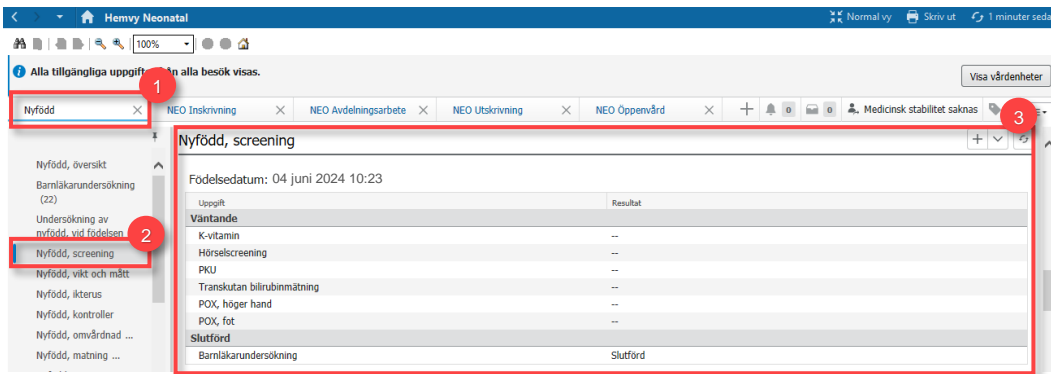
Hemvy Neonatal

Normal vy   Skriv ut   1 minuter seda

100%

Alla tillgängliga uppgift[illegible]ån alla besök visas.

Visa vårdenheter

1

Nyfödd ×

NEO Inskrivning × NEO Avdelningsarbete × NEO Utskrivning × NEO Öppenvård × + 0 0 Medicinsk stabilitet saknas

3

Nyfödd, översikt
Barnläkarundersökning (22)
Undersökning av nyfödd, vid födelsen
Nyfödd, screening
Nyfödd, vikt och mått
Nyfödd, ikterus
Nyfödd, kontroller
Nyfödd, omvårdnad ...
Nyfödd, matning ...

2

Nyfödd, screening

Födelsedatum: 04 juni 2024 10:23

| Uppgift | Resultat |
|---|---|
| **Väntande** | |
| K-vitamin | -- |
| Hörselscreening | -- |
| PKU | -- |
| Transkutan bilirubinmätning | -- |
| POX, höger hand | -- |
| POX, fot | -- |
| **Slutförd** | |
| Barnläkarundersökning | Slutförd |